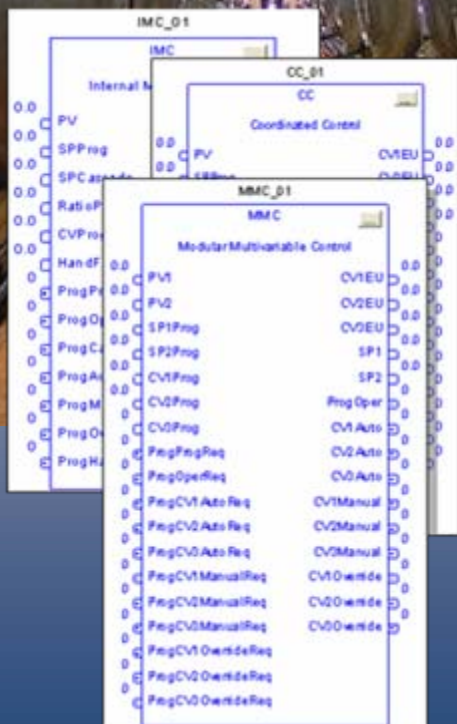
IMC_01
IMC
Internal M
0.0 PV
0.0 SPProg
0.0 SPCascade
0.0 RatioP
0.0 CVPro
0.0 HandF
0 ProgPr
0 ProgOp
0 ProgCa
0 ProgAu
0 ProgM
0 ProgOv
0 ProgHa

CC_01
CC
Coordinated Control
0.0 PV
SPProg
CV1EU 0.0
0.0
0.0

MMC_01
MMC
Modular Multivariable Control
0.0 PV1
0.0 PV2
0.0 SP1Prog
0.0 SP2Prog
0.0 CV1Prog
0.0 CV2Prog
0.0 CV3Prog
0 ProgProgReq
0 ProgOperReq
0 ProgCV1AutoReq
0 ProgCV2AutoReq
0 ProgCV3AutoReq
0 ProgCV1ManualReq
0 ProgCV2ManualReq
0 ProgCV3ManualReq
0 ProgCV1OverrideReq
0 ProgCV2OverrideReq
0 ProgCV3OverrideReq

CV1EU 0.0
CV2EU 0.0
CV3EU 0.0
SP1 0.0
SP2 0.0
ProgOper 0
CV1Auto 0
CV2Auto 0
CV3Auto 0
CV1Manual 0
CV2Manual 0
CV3Manual 0
CV1Override 0
CV2Override 0
CV3Override 0